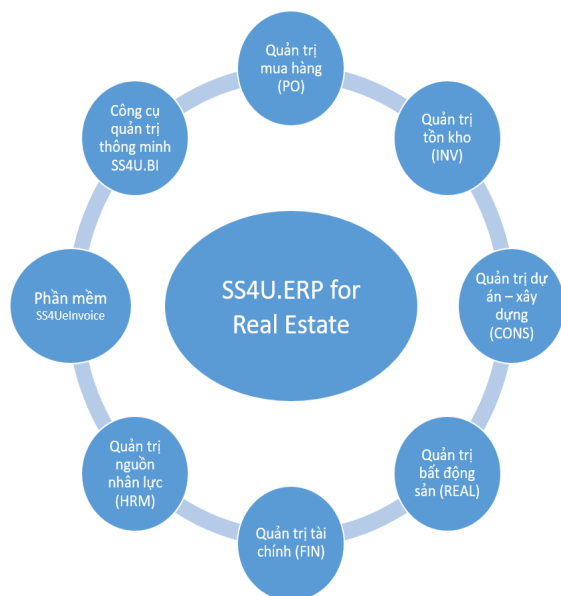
SS4U.ERP for Real Estate

Quản trị mua hàng (PO)

Quản trị tồn kho (INV)

Quản trị dự án – xây dựng (CONS)

Quản trị bất động sản (REAL)

Quản trị tài chính (FIN)

Quản trị nguồn nhân lực (HRM)

Phần mềm SS4UeInvoice

Công cụ quản trị thông minh SS4U.BI